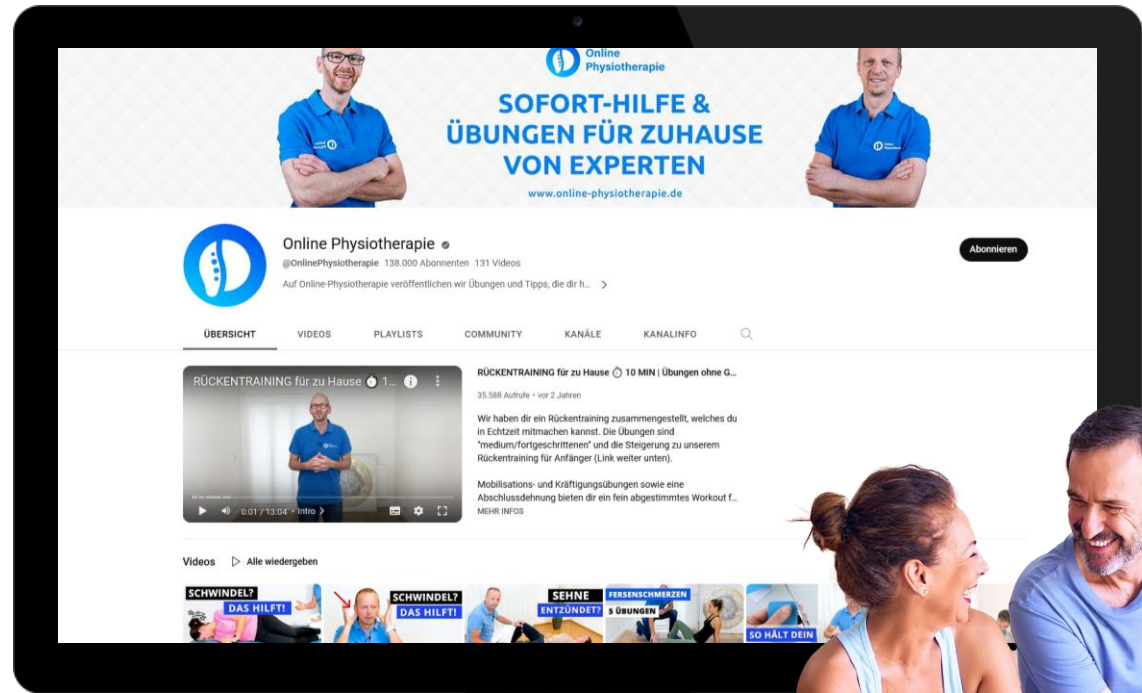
Online Physiotherapie

SOFORT-HILFE & ÜBUNGEN FÜR ZUHAUSE VON EXPERTEN

www.online-physiotherapie.de

Online Physiotherapie

@OnlinePhysiotherapie 138.000 Abonnenten 131 Videos

Auf Online-Physiotherapie veröffentlichen wir Übungen und Tipps, die dir h... >

Abonnieren

ÜBERSICHT VIDEOS PLAYLISTS COMMUNITY KANÄLE KANALINFO

RÜCKENTRAINING für zu Hause 1...

0:01 / 13:04 • Intro >

RÜCKENTRAINING für zu Hause 10 MIN | Übungen ohne G...

35.588 Aufrufe • vor 2 Jahren

Wir haben dir ein Rückentraining zusammengestellt, welches du in Echtzeit mitmachen kannst. Die Übungen sind "medium/fortgeschrittenen" und die Steigerung zu unserem Rückentraining für Anfänger (Link weiter unten).

Mobilisations- und Kräftigungsübungen sowie eine Abschlussdehnung bieten dir ein fein abgestimmtes Workout f...

MEHR INFOS

Videos ▷ Alle wiedergeben

SCHWINDEL? DAS HILFT!

SCHWINDEL? DAS HILFT!

SEHNE ENTZÜNDET?

FERSENSCHMERZEN 5 ÜBUNGEN

SO HÄLT DEIN